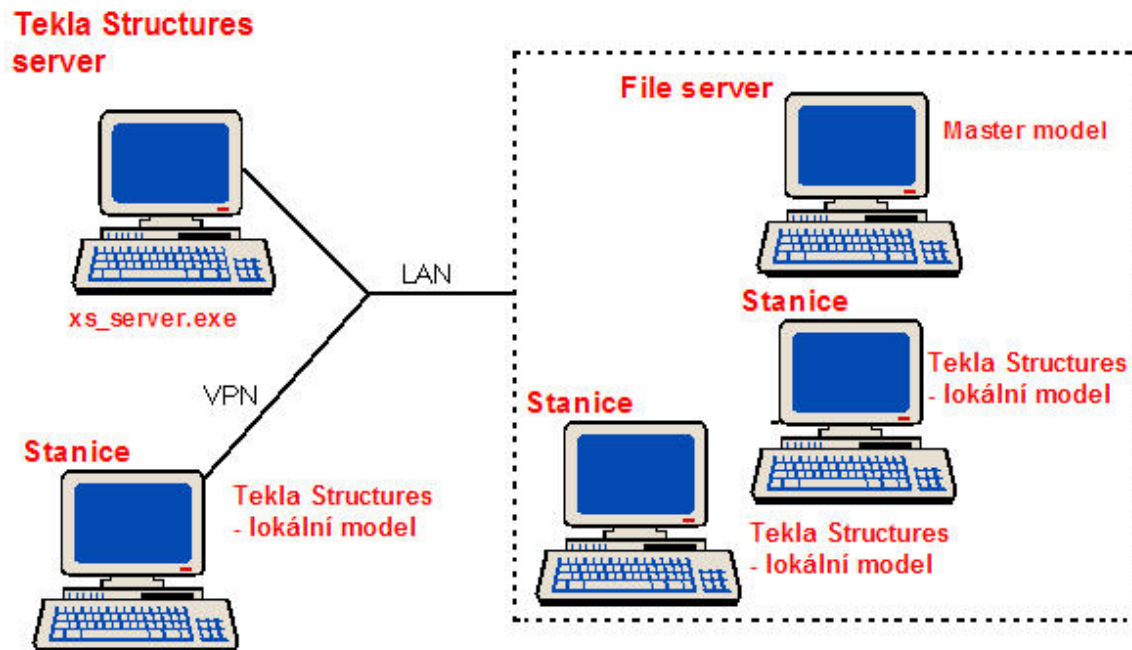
Tekla Structures server

xs_server.exe

LAN

VPN

Stanice

Tekla Structures - lokální model

File server

Master model

Stanice

Tekla Structures - lokální model

Stanice

Tekla Structures - lokální model